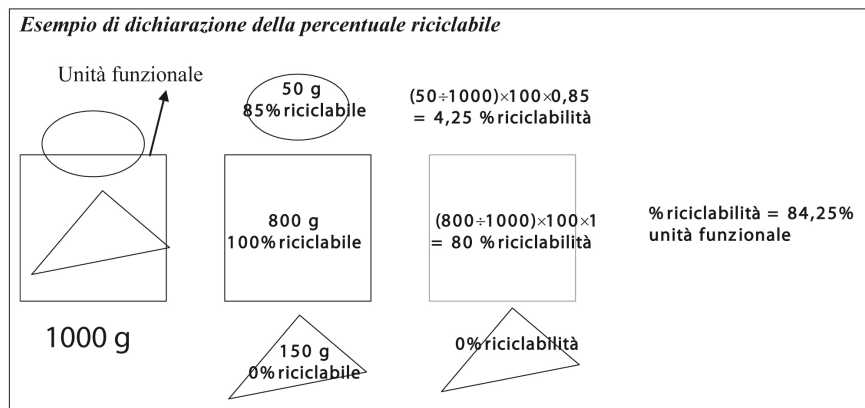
*Esempio di dichiarazione della percentuale riciclabile*

Unità funzionale

1000 g

50 g
85% riciclabile

800 g
100% riciclabile

150 g
0% riciclabile

$(50 \div 1000) \times 100 \times 0,85$
$= 4,25$ % riciclabilità

$(800 \div 1000) \times 100 \times 1$
$= 80$ % riciclabilità

0% riciclabilità

% riciclabilità = 84,25%
unità funzionale